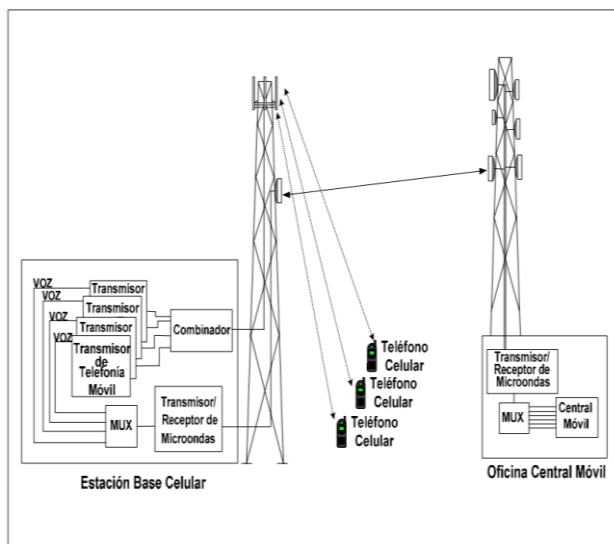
VOZ
VOZ
VOZ
VOZ
Transmisor
Transmisor
Transmisor
Transmisor de Telefonía Móvil
Combinador
MUX
Transmisor/ Receptor de Microondas
Estación Base Celular

Teléfono Celular
Teléfono Celular
Teléfono Celular

Transmisor/ Receptor de Microondas
MUX
Central Móvil
Oficina Central Móvil